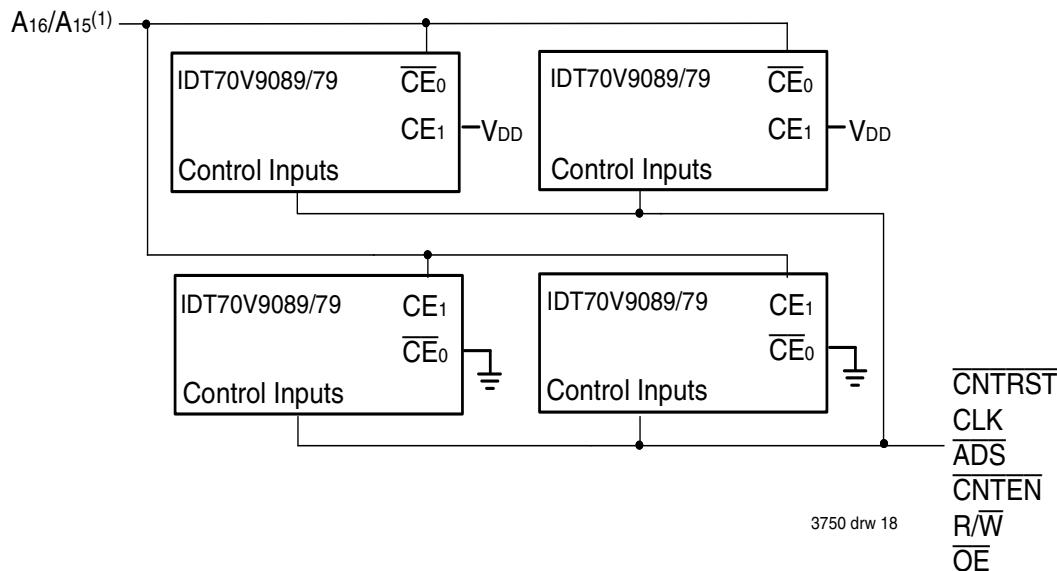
$A_{16}/A_{15}^{(1)}$

IDT70V9089/79 $\overline{CE}_0$ $CE_1$ $V_{DD}$ Control Inputs

IDT70V9089/79 $\overline{CE}_0$ $CE_1$ $V_{DD}$ Control Inputs

IDT70V9089/79 $CE_1$ $\overline{CE}_0$ Control Inputs

IDT70V9089/79 $CE_1$ $\overline{CE}_0$ Control Inputs

$\overline{CNTRST}$
CLK
$\overline{ADS}$
$\overline{CNTEN}$
$R/\overline{W}$
$\overline{OE}$

3750 drw 18